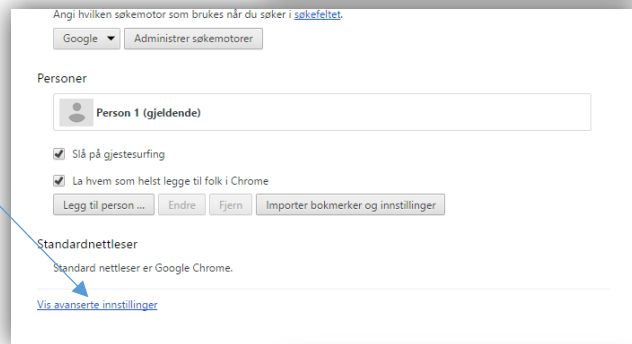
Angi hvilken søkemotor som brukes når du søker i søkefeltet.

Google ▾ | Administrer søkemotorer

Personer

Person 1 (gjeldende)

Slå på gjestesurfing

La hvem som helst legge til folk i Chrome

Legg til person ... | Endre | Fjern | Importer bokmerker og innstillinger

Standardnettleser

Standard nettleser er Google Chrome.

Vis avanserte innstillinger